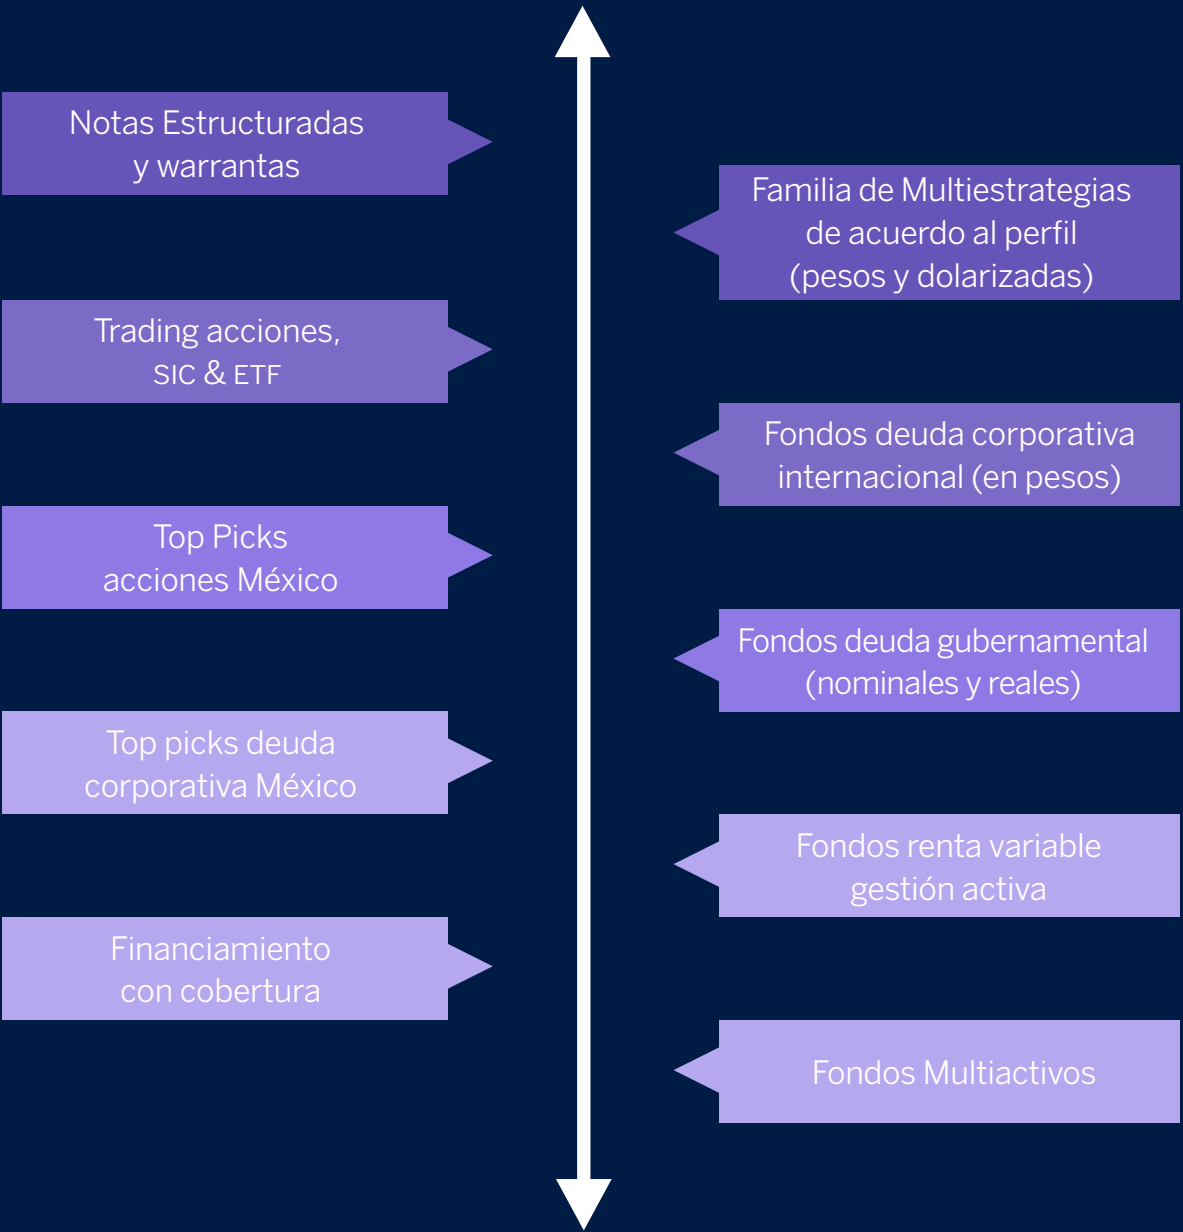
Notas Estructuradas y warrantas

Familia de Multiestrategias de acuerdo al perfil (pesos y dolarizadas)

Trading acciones, SIC & ETF

Fondos deuda corporativa internacional (en pesos)

Top Picks acciones México

Fondos deuda gubernamental (nominales y reales)

Top picks deuda corporativa México

Fondos renta variable gestión activa

Financiamiento con cobertura

Fondos Multiactivos